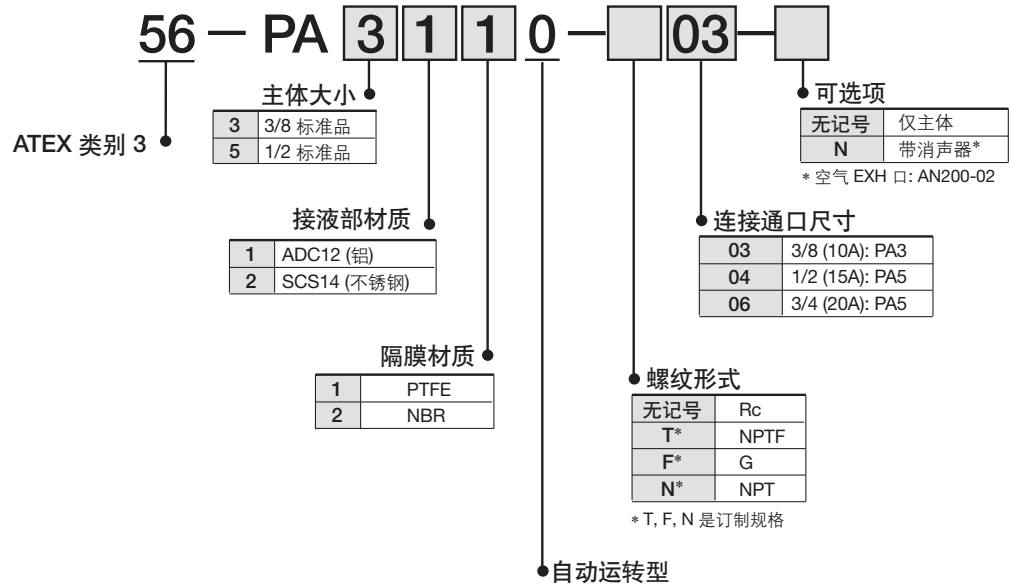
56 — PA 3 1 1 0 — 03 —

ATEX 类别 3

主体大小

| 3 | 3/8 标准品 |
|---|---|
| 5 | 1/2 标准品 |

接液部材质

| 1 | ADC12 (铝) |
|---|---|
| 2 | SCS14 (不锈钢) |

隔膜材质

| 1 | PTFE |
|---|---|
| 2 | NBR |

自动运转型

螺纹形式

| 无记号 | Rc |
|---|---|
| T* | NPTF |
| F* | G |
| N* | NPT |

* T, F, N 是订制规格

连接通口尺寸

| 03 | 3/8 (10A): PA3 |
|---|---|
| 04 | 1/2 (15A): PA5 |
| 06 | 3/4 (20A): PA5 |

可选项

| 无记号 | 仅主体 |
|---|---|
| N | 带消声器* |

* 空气 EXH 口: AN200-02